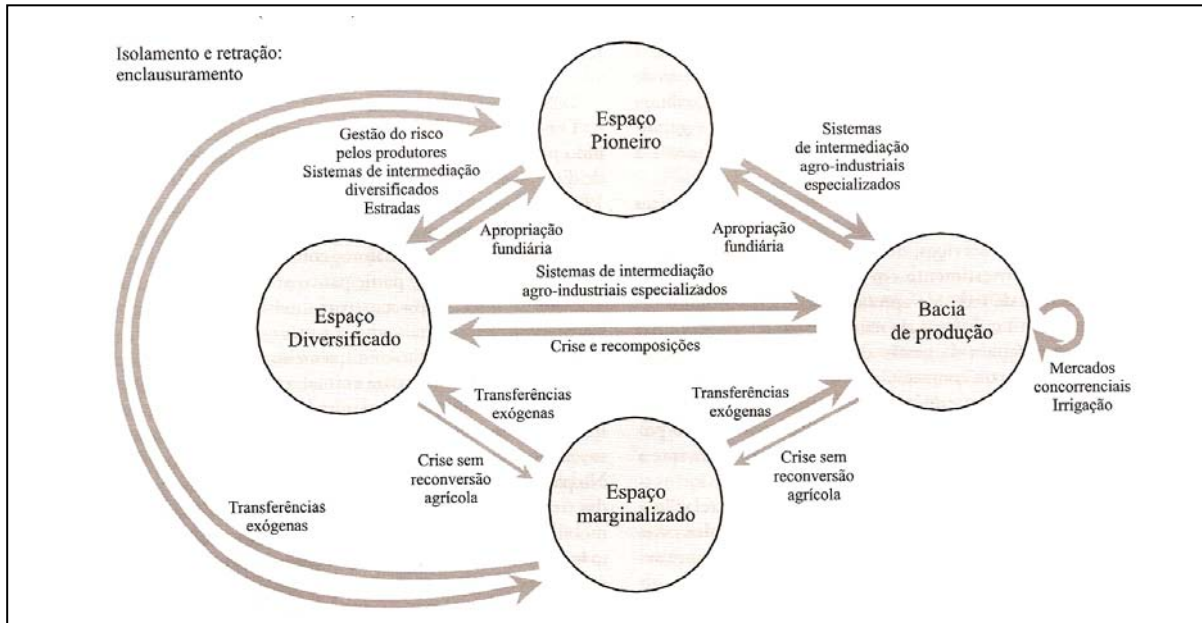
Isolamento e retração: enclausuramento

Espaço Pioneiro

Gestão do risco pelos produtores
Sistemas de intermediação diversificados
Estradas

Sistemas de intermediação agro-industriais especializados

Apropriação fundiária

Apropriação fundiária

Sistemas de intermediação agro-industriais especializados

Espaço Diversificado

Bacia de produção

Crise e recomposições

Mercados concorrenciais
Irrigação

Transferências exógenas

Transferências exógenas

Crise sem reconversão agrícola

Crise sem reconversão agrícola

Espaço marginalizado

Transferências exógenas